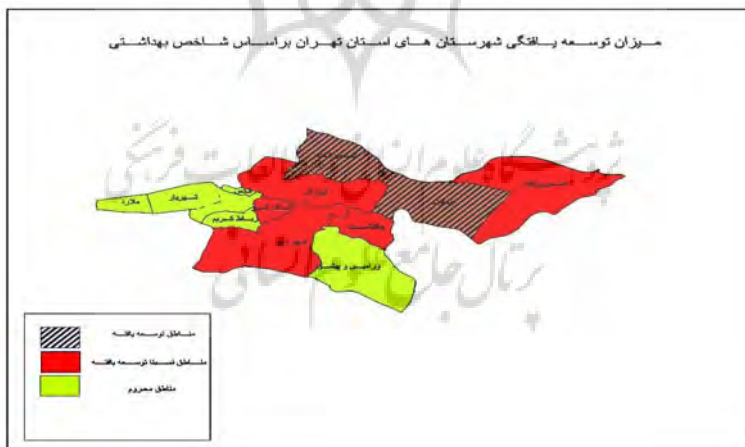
میزان توسعه یافتگی شهرستان های استان تهران براساس شاخص بهداشتی

شهریار
ملارد
رباط کریم
شمیرانات
تهران
فیروزکوه
ورامین و پیشوا
اسلامشهر
پاکدشت
ری

مناطق توسعه یافته
مناطق نسبتا توسعه یافته
مناطق محروم

پژوهشگاه علوم انسانی و مطالعات فرهنگی
پرتال جامع علوم انسانی